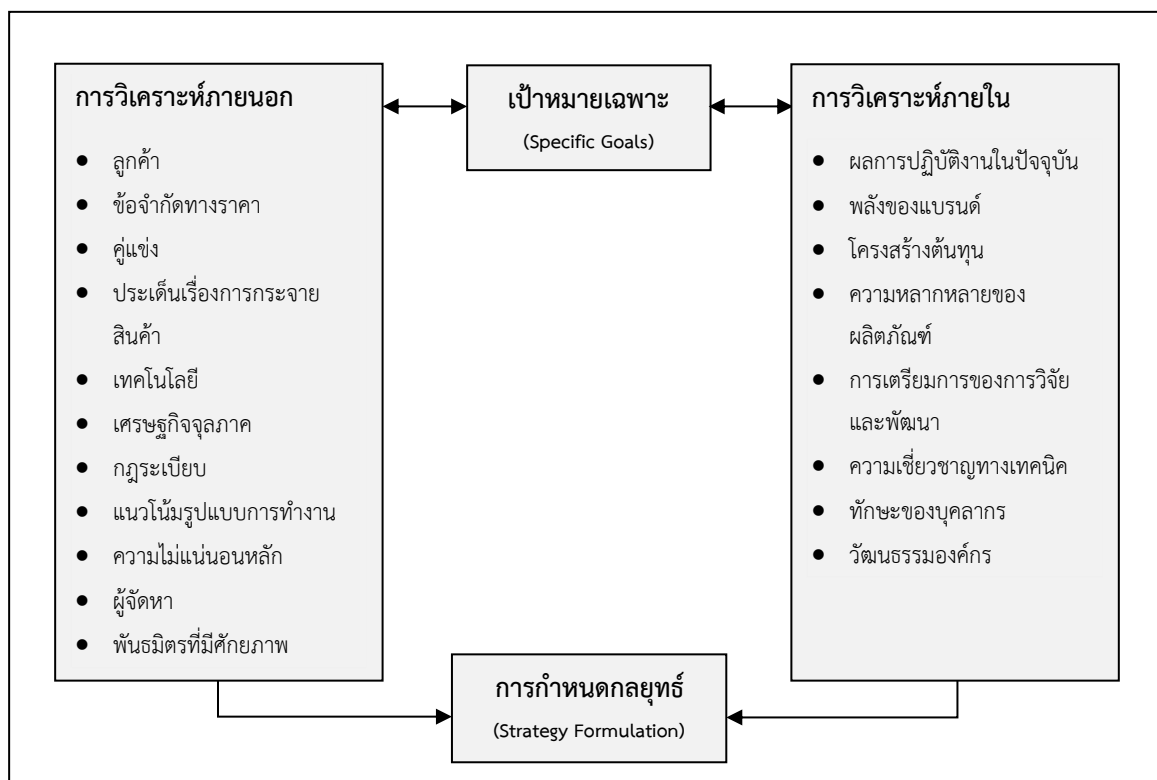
การวิเคราะห์ภายนอก

- ลูกค้า
- ข้อจำกัดทางราคา
- คู่แข่ง
- ประเด็นเรื่องการกระจายสินค้า
- เทคโนโลยี
- เศรษฐกิจจุลภาค
- กฎระเบียบ
- แนวโน้มรูปแบบการทำงาน
- ความไม่แน่นอนหลัก
- ผู้จัดหา
- พันธมิตรที่มีศักยภาพ

เป้าหมายเฉพาะ
(Specific Goals)

การวิเคราะห์ภายใน

- ผลการปฏิบัติงานในปัจจุบัน
- พลังของแบรนด์
- โครงสร้างต้นทุน
- ความหลากหลายของผลิตภัณฑ์
- การเตรียมการของการวิจัยและพัฒนา
- ความเชี่ยวชาญทางเทคนิค
- ทักษะของบุคลากร
- วัฒนธรรมองค์กร

การกำหนดกลยุทธ์
(Strategy Formulation)